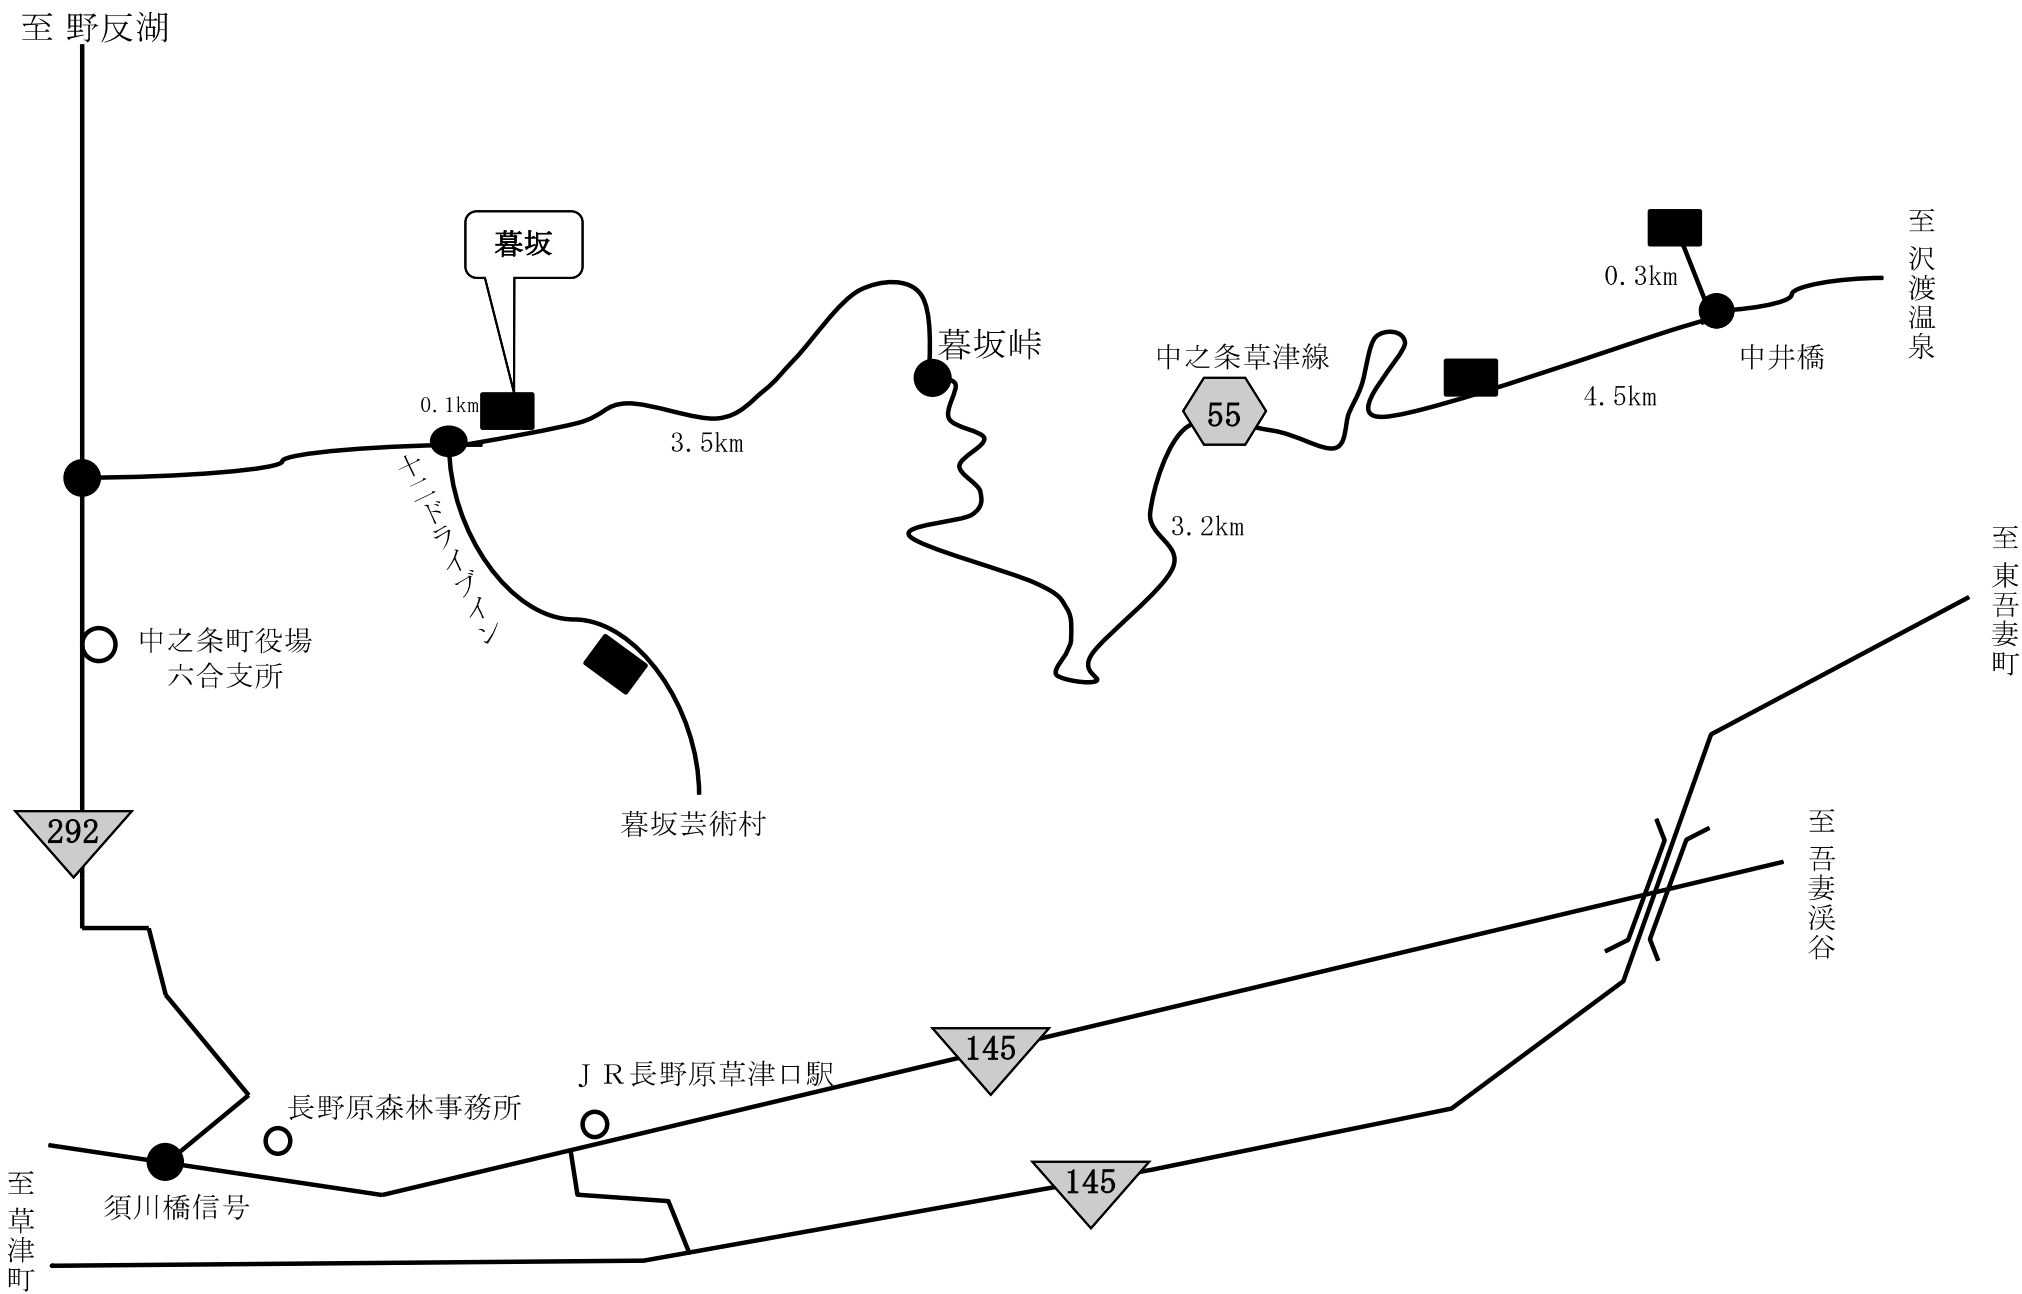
至 野反湖

暮坂

0.1km

3.5km

暮坂峠

中之条草津線

55

3.2km

0.3km

中井橋

4.5km

至沢渡温泉

ヤニドライブイン

中之条町役場
六合支所

暮坂芸術村

292

至東吾妻町

至吾妻渓谷

145

JR長野原草津口駅

長野原森林事務所

145

須川橋信号

至草津町